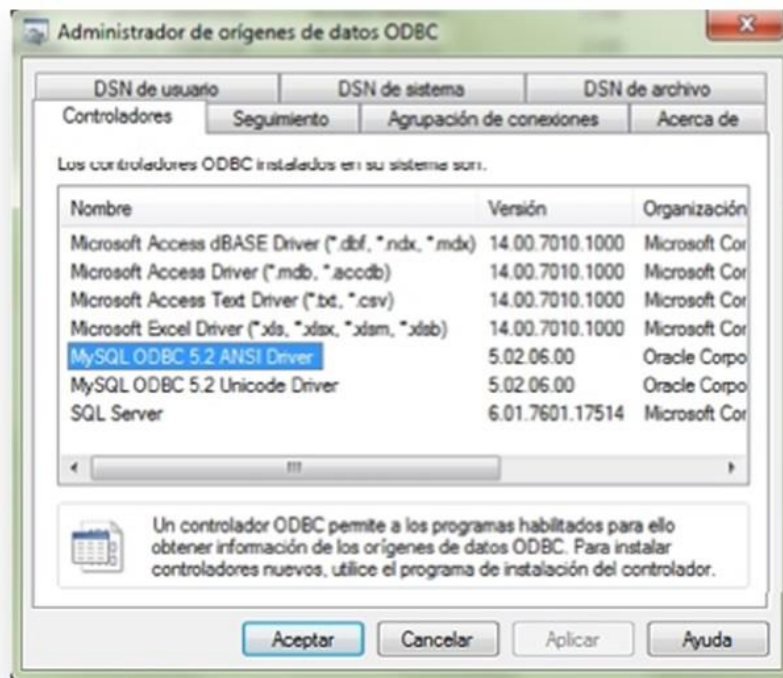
Administrador de orígenes de datos ODBC

X

DSN de usuario | DSN de sistema | DSN de archivo

Controladores | Seguimiento | Agrupación de conexiones | Acerca de

Los controladores ODBC instalados en su sistema son:

| Nombre | Versión | Organización |
|---|---|---|
| Microsoft Access dBASE Driver (*.dbf, *.ndx, *.mdx) | 14.00.7010.1000 | Microsoft Cor |
| Microsoft Access Driver (*.mdb, *.accdb) | 14.00.7010.1000 | Microsoft Cor |
| Microsoft Access Text Driver (*.txt, *.csv) | 14.00.7010.1000 | Microsoft Cor |
| Microsoft Excel Driver (*.xls, *.xlsx, *.xlsm, *.xlsb) | 14.00.7010.1000 | Microsoft Cor |
| MySQL ODBC 5.2 ANSI Driver | 5.02.06.00 | Oracle Corpo |
| MySQL ODBC 5.2 Unicode Driver | 5.02.06.00 | Oracle Corpo |
| SQL Server | 6.01.7601.17514 | Microsoft Cor |

Un controlador ODBC permite a los programas habilitados para ello obtener información de los orígenes de datos ODBC. Para instalar controladores nuevos, utilice el programa de instalación del controlador.

Aceptar | Cancelar | Aplicar | Ayuda